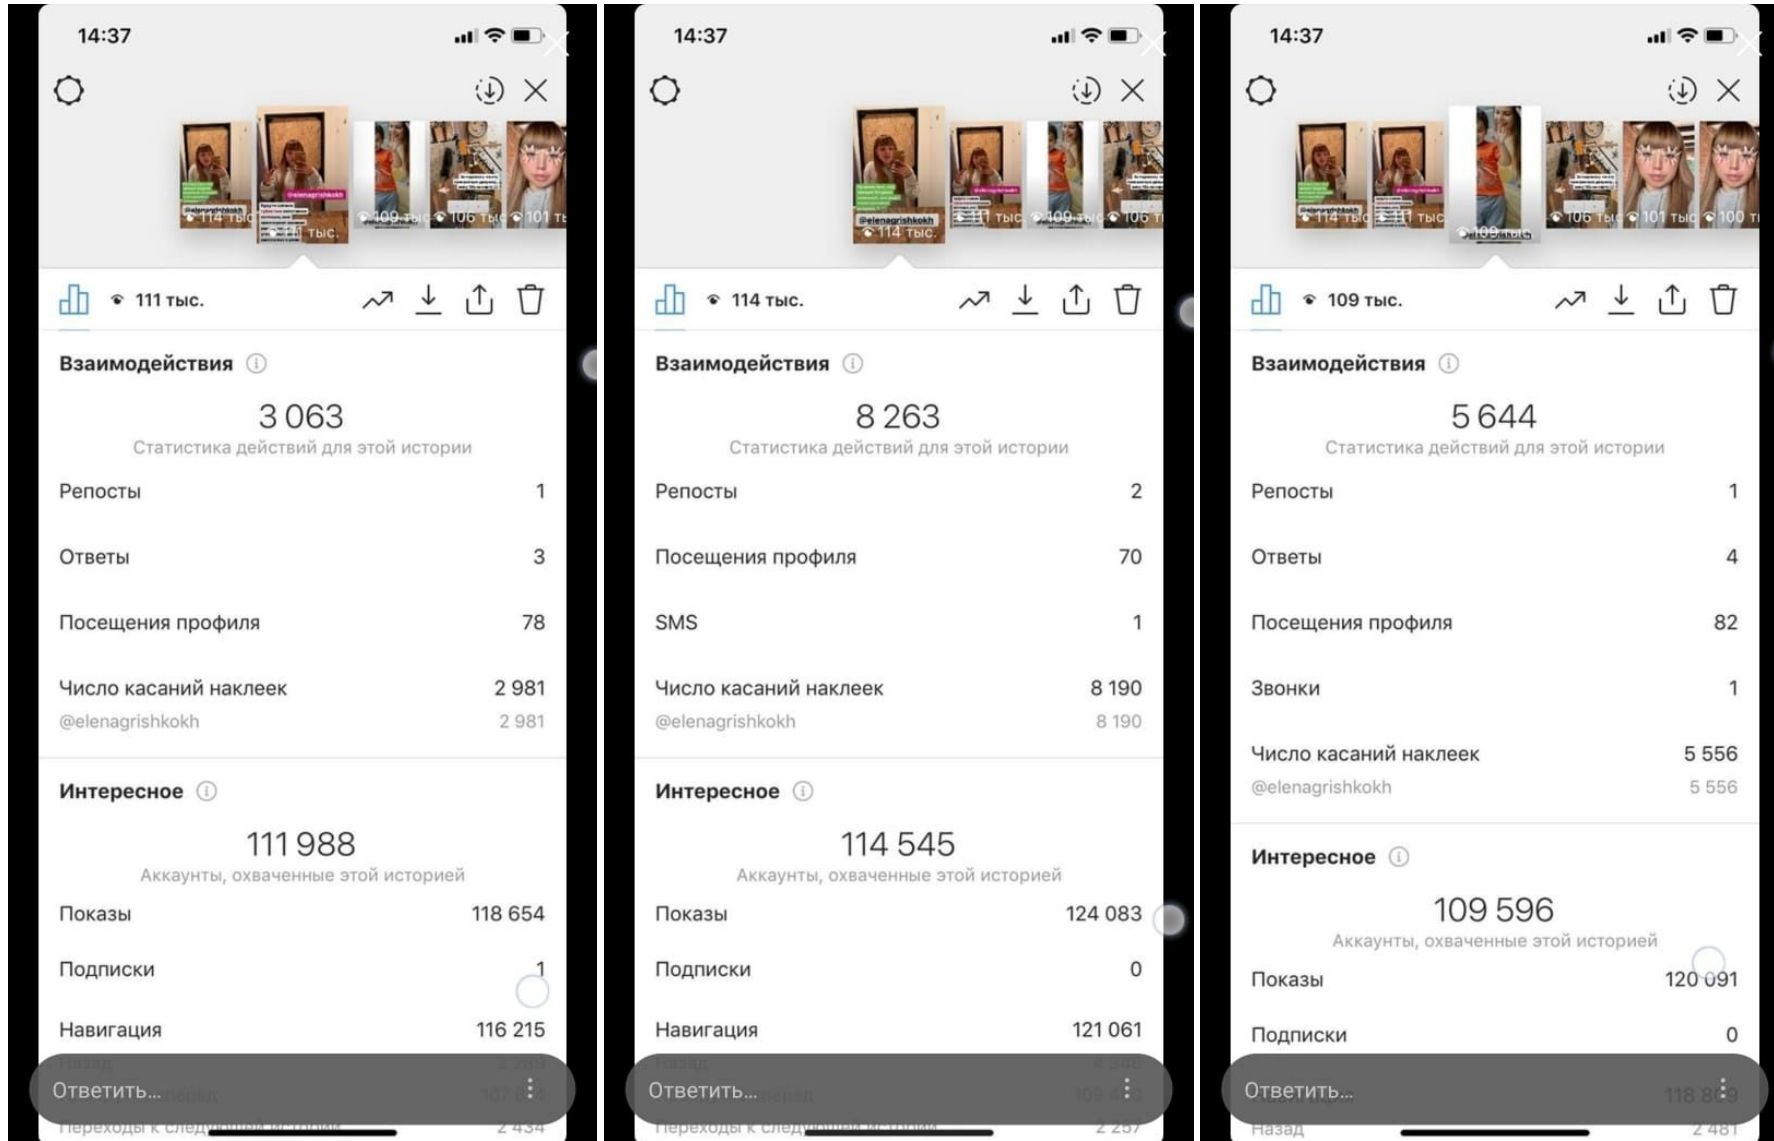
14:37

114 тыс. 111 тыс. 109 тыс. 106 тыс. 101 ты

111 тыс.

Взаимодействия

3 063
Статистика действий для этой истории

Репосты 1

Ответы 3

Посещения профиля 78

Число касаний наклеек 2 981
@elenagrishkokh 2 981

Интересное

111 988
Аккаунты, охваченные этой историей

Показы 118 654

Подписки 1

Навигация 116 215

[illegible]

Ответить...

Переходы к следующей истории 2 434

14:37

@elenagrishkokh 114 тыс. 111 тыс. 109 тыс. 106 ты

114 тыс.

Взаимодействия

8 263
Статистика действий для этой истории

Репосты 2

Посещения профиля 70

SMS 1

Число касаний наклеек 8 190
@elenagrishkokh 8 190

Интересное

114 545
Аккаунты, охваченные этой историей

Показы 124 083

Подписки 0

Навигация 121 061

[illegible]

Ответить...

Переходы к следующей истории 2 257

14:37

114 тыс. 111 тыс. 109 тыс. 106 тыс. 101 тыс. 100 ты

109 тыс.

Взаимодействия

5 644
Статистика действий для этой истории

Репосты 1

Ответы 4

Посещения профиля 82

Звонки 1

Число касаний наклеек 5 556
@elenagrishkokh 5 556

Интересное

109 596
Аккаунты, охваченные этой историей

Показы 120 091

Подписки 0

Ответить... 118 8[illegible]

Назад 2 481